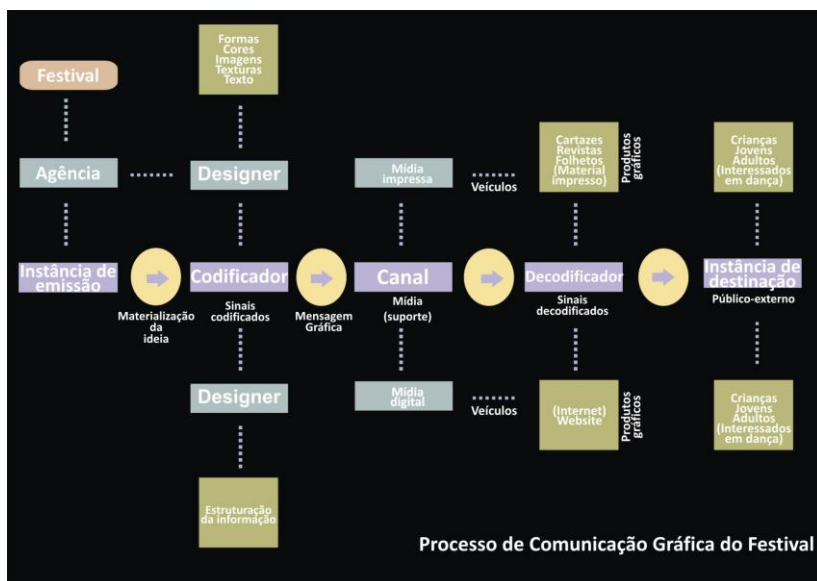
Formas
Cores
Imagens
Texturas
Texto

Festival

Agência

Designer

Mídia impressa

Veículos

Cartazes
Revistas
Folhetos
(Material impresso)

Produtos gráficos

Crianças
Jovens
Adultos
(Interessados em dança)

Instância de emissão

Materialização da ideia

Codificador

Sinais codificados

Mensagem Gráfica

Canal

Mídia (suporte)

Decodificador

Sinais decodificados

Instância de destinação

Público-externo

Designer

Mídia digital

Veículos

(Internet)
Website

Produtos gráficos

Crianças
Jovens
Adultos
(Interessados em dança)

Estruturação da informação

Processo de Comunicação Gráfica do Festival